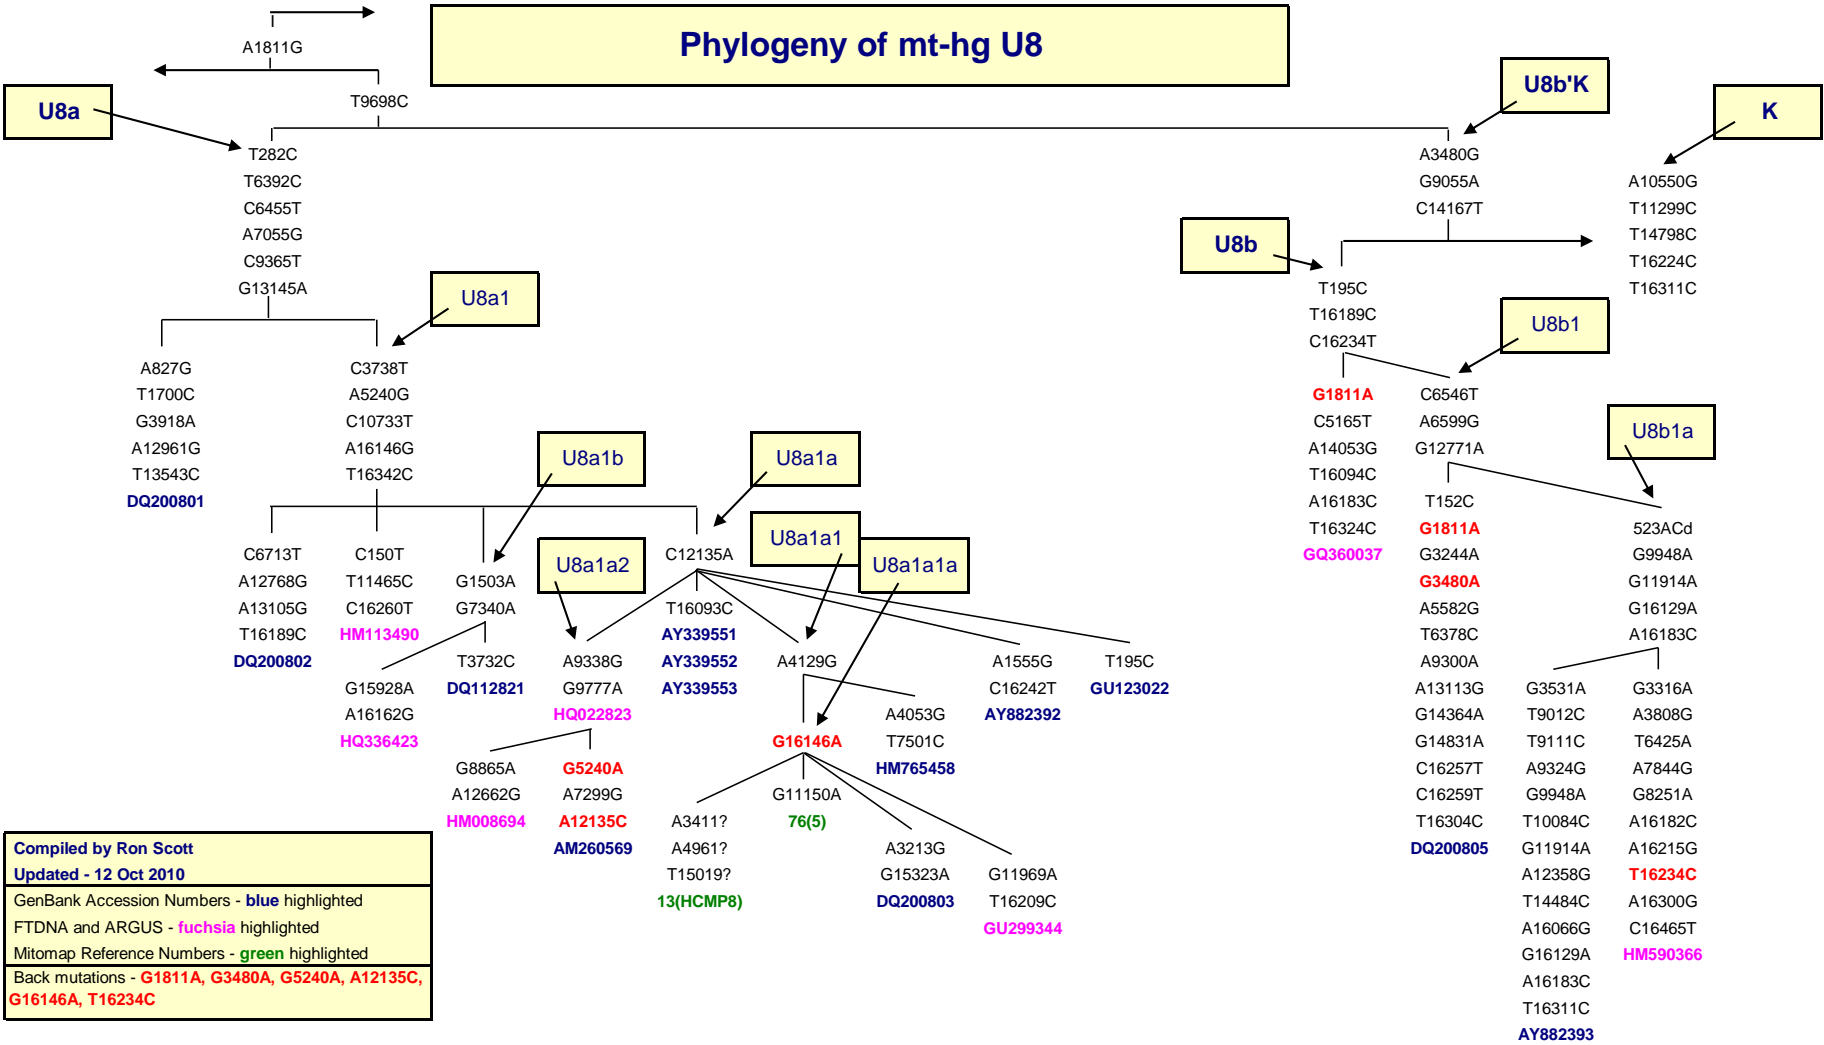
Phylogeny of mt-hg U8

A1811G

T9698C

U8a

U8b'K

K

T282C
T6392C
C6455T
A7055G
C9365T
G13145A

A3480G
G9055A
C14167T

A10550G
T11299C
T14798C
T16224C
T16311C

U8b

U8a1

T195C
T16189C
C16234T

U8b1

A827G
T1700C
G3918A
A12961G
T13543C
DQ200801

C3738T
A5240G
C10733T
A16146G
T16342C

G1811A
C5165T
A14053G
T16094C
A16183C
T16324C
GQ360037

C6546T
A6599G
G12771A

U8b1a

U8a1b

U8a1a

T152C
G1811A
G3244A
G3480A
A5582G
T6378C
A9300A
A13113G
G14364A
G14831A
C16257T
C16259T
T16304C
DQ200805

523ACd
G9948A
G11914A
G16129A
A16183C

C6713T
A12768G
A13105G
T16189C
DQ200802

C150T
T11465C
C16260T
HM113490

G1503A
G7340A

U8a1a2

C12135A

U8a1a1

U8a1a1a

T3732C
DQ112821

G15928A
A16162G
HQ336423

A9338G
G9777A
HQ022823

T16093C
AY339551
AY339552
AY339553

A4129G

A1555G
C16242T
AY882392

T195C
GU123022

A4053G
T7501C
HM765458

G16146A

G3531A
T9012C
T9111C
A9324G
G9948A
T10084C
G11914A
A12358G
T14484C
A16066G
G16129A
A16183C
T16311C
AY882393

G3316A
A3808G
T6425A
A7844G
G8251A
A16182C
A16215G
T16234C
A16300G
C16465T
HM590366

G8865A
A12662G
HM008694

G5240A
A7299G
A12135C
AM260569

G11150A
76(5)

A3411?
A4961?
T15019?
13(HCMP8)

A3213G
G15323A
DQ200803

G11969A
T16209C
GU299344

Compiled by Ron Scott
Updated - 12 Oct 2010
GenBank Accession Numbers - blue highlighted
FTDNA and ARGUS - fuchsia highlighted
Mitomap Reference Numbers - green highlighted
Back mutations - G1811A, G3480A, G5240A, A12135C, G16146A, T16234C